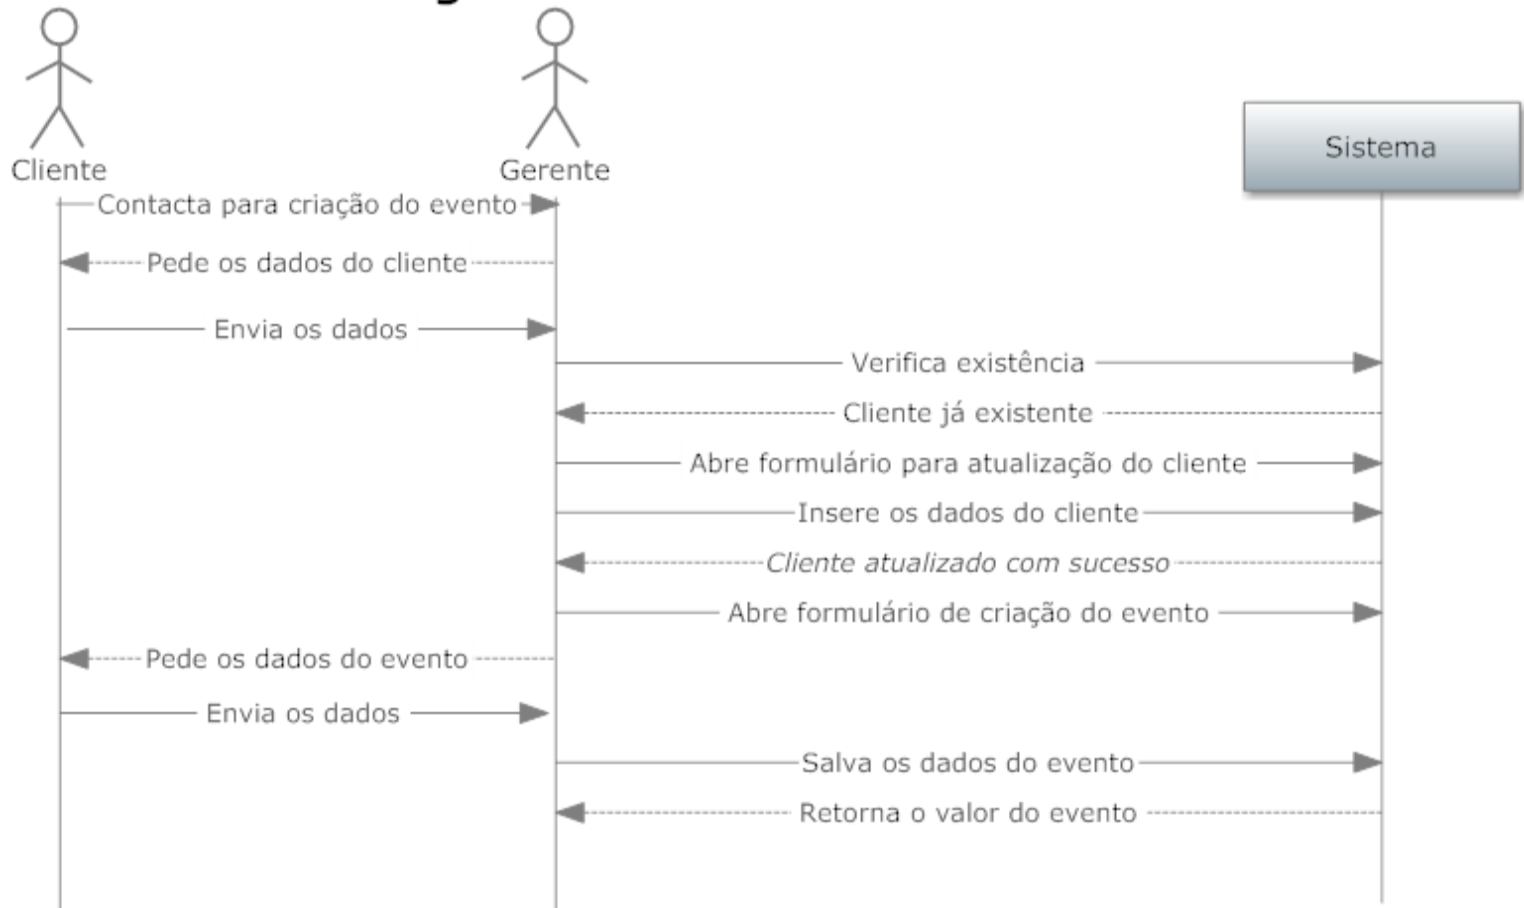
Cliente

Gerente

Sistema

Contacta para criação do evento

Pede os dados do cliente

Envia os dados

Verifica existência

Cliente já existente

Abre formulário para atualização do cliente

Insere os dados do cliente

Cliente atualizado com sucesso

Abre formulário de criação do evento

Pede os dados do evento

Envia os dados

Salva os dados do evento

Retorna o valor do evento